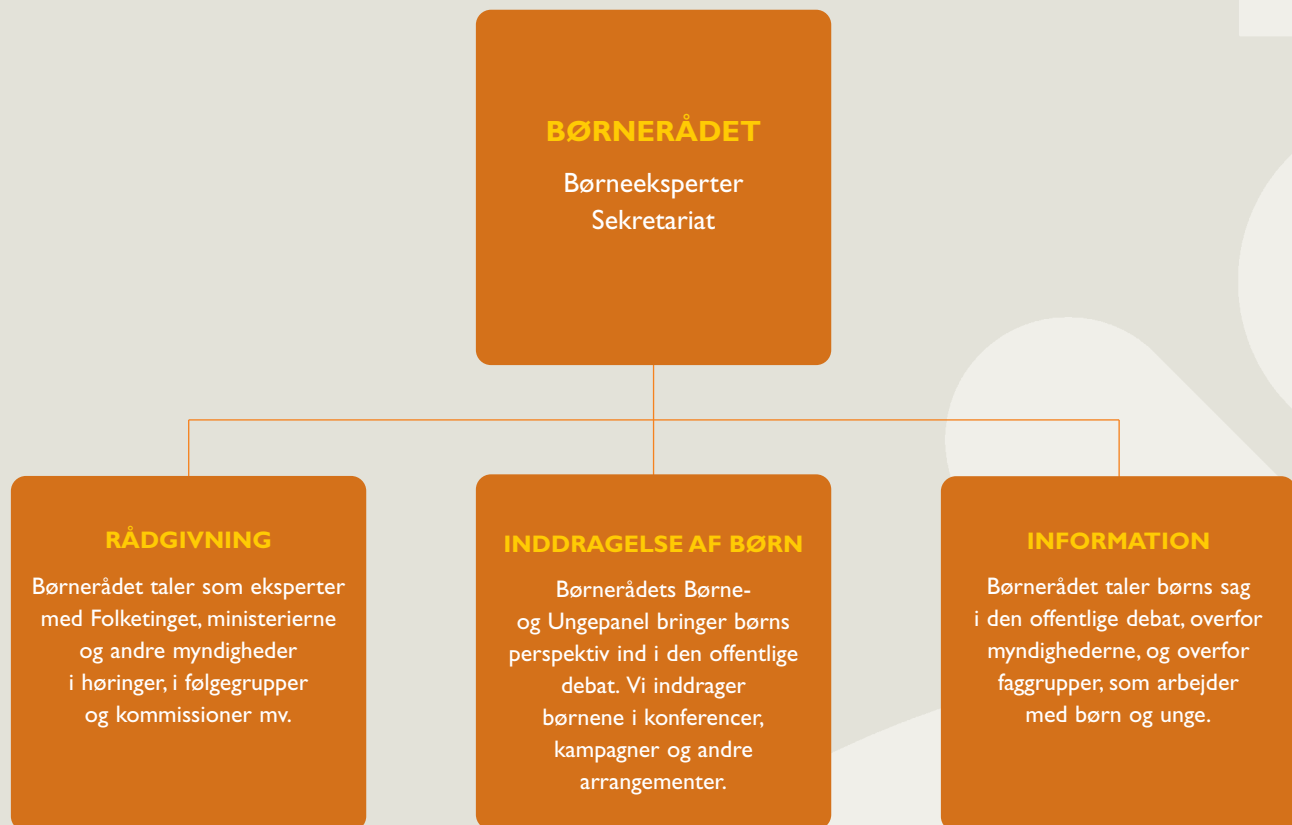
BØRNERÅDET

Børneeksperter
Sekretariat

RÅDGIVNING

Børnerådet taler som eksperter med Folketinget, ministerierne og andre myndigheder i høringer, i følgegrupper og kommissioner mv.

INDDRAGELSE AF BØRN

Børnerådets Børne- og Ungepanel bringer børns perspektiv ind i den offentlige debat. Vi inddrager børnene i konferencer, kampagner og andre arrangementer.

INFORMATION

Børnerådet taler børns sag i den offentlige debat, overfor myndighederne, og overfor faggrupper, som arbejder med børn og unge.